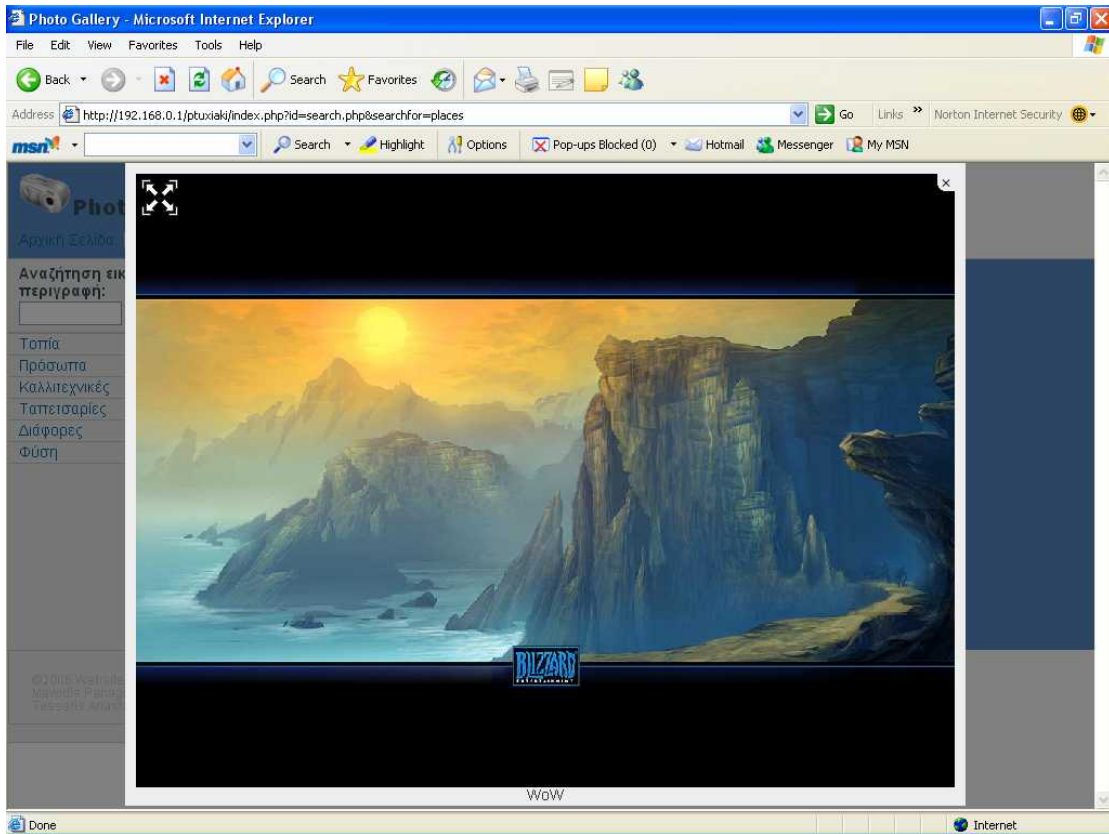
Photo Gallery - Microsoft Internet Explorer

File Edit View Favorites Tools Help

Back Search Favorites

Address http://192.168.0.1/ptuxiaki/index.php?id=search.php&searchfor=places Go Links » Norton Internet Security

msn Search Highlight Options Pop-ups Blocked (0) Hotmail Messenger My MSN

Phot

Αρχική Σελίδα

Αναζήτηση εικ
περιγραφή:

Τοπία
Πρόσωπα
Καλλιτεχνικές
Ταπετσαρίες
Διάφορες
Φύση

©2008 Website
Mavrida Panag
Tsesmis Anast

×

BLIZZARD ENTERTAINMENT

WoW

Done

Internet